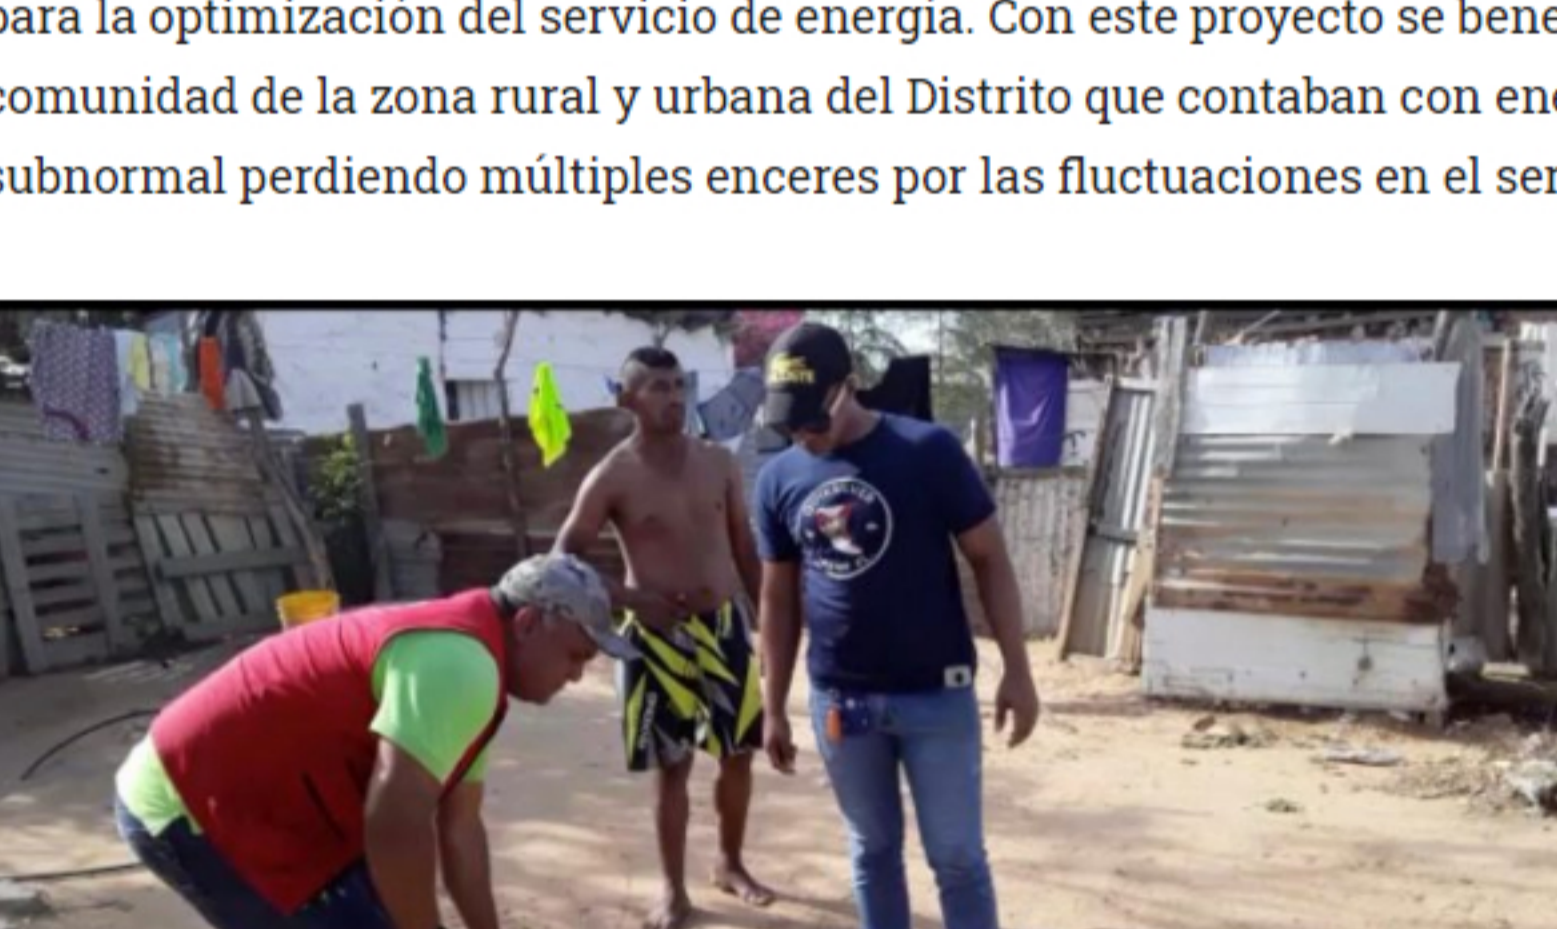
para la optimización del servicio de energía. Con este proyecto se bene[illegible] comunidad de la zona rural y urbana del Distrito que contaban con ene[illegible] subnormal perdiendo múltiples enceres por las fluctuaciones en el ser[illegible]